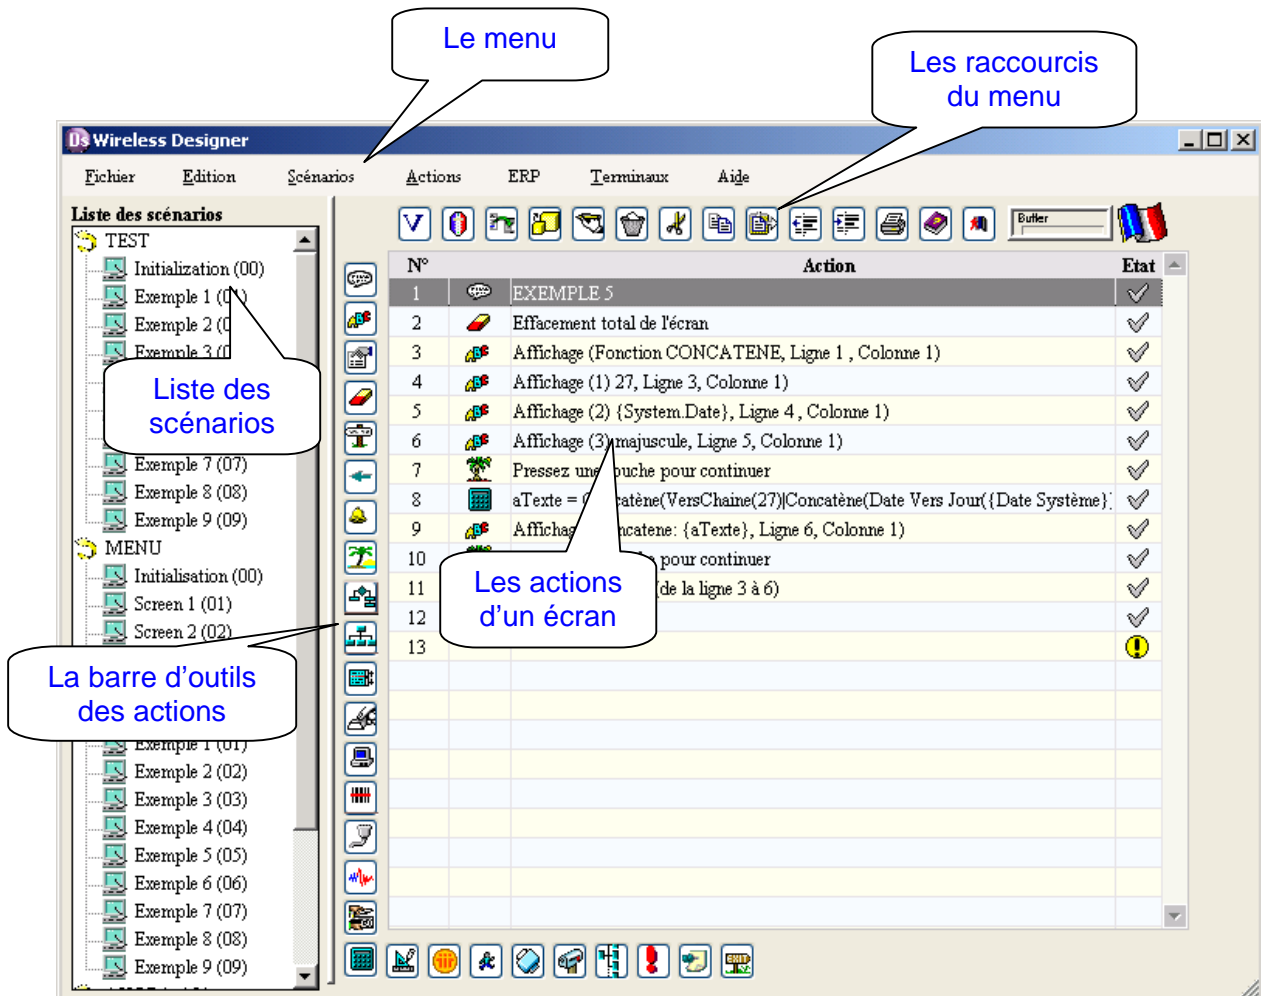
Le menu

Les raccourcis du menu

Wireless Designer

Fichier Edition Scénarios Actions ERP Terminaux Aide

Liste des scénarios

TEST
Initialization (00)
Exemple 1 (0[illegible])
Exemple 2 ([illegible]
Exemple 3 ([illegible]

Liste des scénarios

Exemple 7 (07)
Exemple 8 (08)
Exemple 9 (09)
MENU
Initialisation (00)
Screen 1 (01)
Screen 2 (02)

La barre d'outils des actions

Exemple 1 (01)
Exemple 2 (02)
Exemple 3 (03)
Exemple 4 (04)
Exemple 5 (05)
Exemple 6 (06)
Exemple 7 (07)
Exemple 8 (08)
Exemple 9 (09)

Buffer

| N° | | Action | Etat |
|---|---|---|---|
| 1 | | EXEMPLE 5 | |
| 2 | | Effacement total de l'écran | |
| 3 | | Affichage (Fonction CONCATENE, Ligne 1 , Colonne 1) | |
| 4 | | Affichage (1) 27, Ligne 3, Colonne 1) | |
| 5 | | Affichage (2) {System.Date}, Ligne 4 , Colonne 1) | |
| 6 | | Affichage (3) majuscule, Ligne 5, Colonne 1) | |
| 7 | | Pressez une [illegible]ouche pour continuer | |
| 8 | | aTexte = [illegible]catène(VersChaine(27)|Concatène(Date Vers Jour({Date Système} | |
| 9 | | Affichag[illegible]ncatene: {aTexte}, Ligne 6, Colonne 1) | |
| 10 | | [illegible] pour continuer | |
| 11 | | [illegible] (de la ligne 3 à 6) | |
| 12 | | | |
| 13 | | | |

Les actions d'un écran